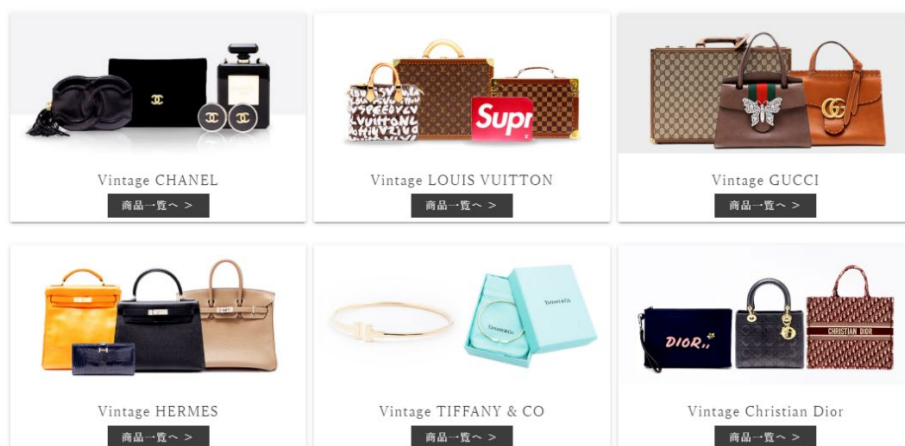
Supr

Vintage CHANEL
商品一覧へ >

Vintage LOUIS VUITTON
商品一覧へ >

Vintage GUCCI
商品一覧へ >

Vintage HERMES
商品一覧へ >

Vintage TIFFANY & CO
商品一覧へ >

DIOR

CHRISTIAN DIOR

Vintage Christian Dior
商品一覧へ >